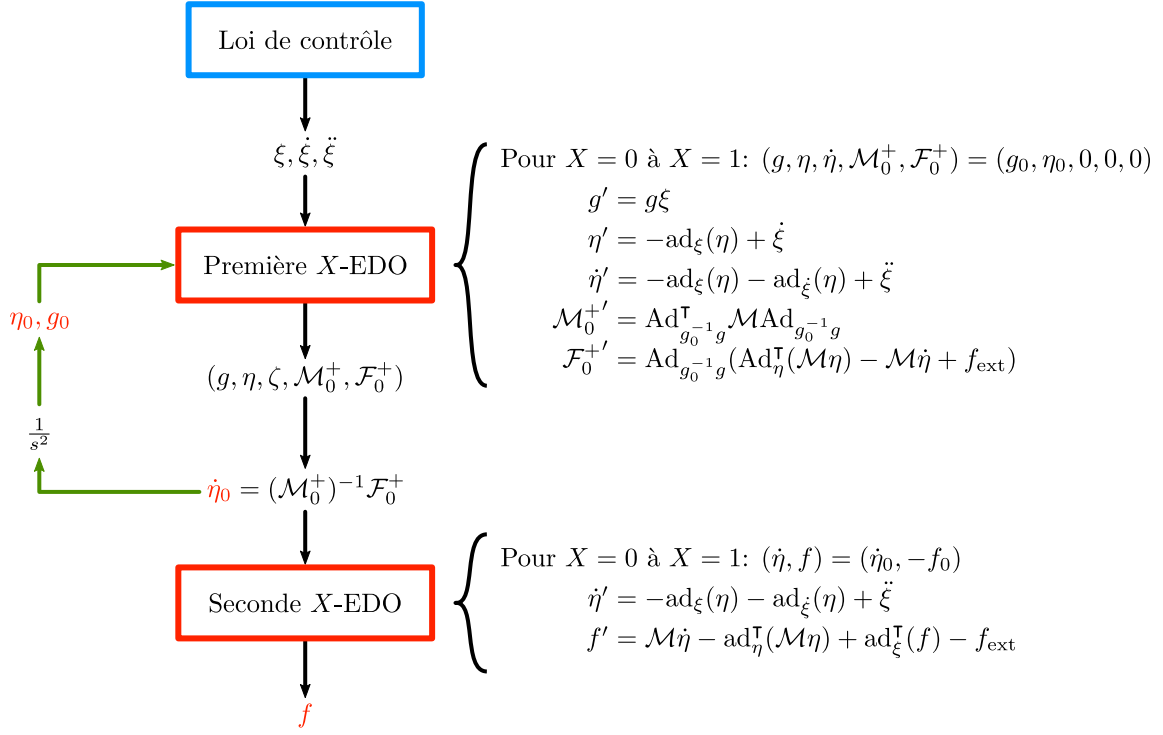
Loi de contrôle

$\xi, \dot{\xi}, \ddot{\xi}$

Première $X$-EDO

Pour $X = 0$ à $X = 1$: $(g, \eta, \dot{\eta}, \mathcal{M}_0^+, \mathcal{F}_0^+) = (g_0, \eta_0, 0, 0, 0)$
$g' = g\xi$
$\eta' = -\mathrm{ad}_\xi(\eta) + \dot{\xi}$
$\dot{\eta}' = -\mathrm{ad}_\xi(\eta) - \mathrm{ad}_{\dot{\xi}}(\eta) + \ddot{\xi}$
${\mathcal{M}_0^+}' = \mathrm{Ad}^\intercal_{g_0^{-1}g}\mathcal{M}\mathrm{Ad}_{g_0^{-1}g}$
${\mathcal{F}_0^+}' = \mathrm{Ad}_{g_0^{-1}g}(\mathrm{Ad}^\intercal_\eta(\mathcal{M}\eta) - \mathcal{M}\dot{\eta} + f_{\mathrm{ext}})$

$\eta_0, g_0$

$(g, \eta, \zeta, \mathcal{M}_0^+, \mathcal{F}_0^+)$

$\frac{1}{s^2}$

$\dot{\eta}_0 = (\mathcal{M}_0^+)^{-1}\mathcal{F}_0^+$

Seconde $X$-EDO

Pour $X = 0$ à $X = 1$: $(\dot{\eta}, f) = (\dot{\eta}_0, -f_0)$
$\dot{\eta}' = -\mathrm{ad}_\xi(\eta) - \mathrm{ad}_{\dot{\xi}}(\eta) + \ddot{\xi}$
$f' = \mathcal{M}\dot{\eta} - \mathrm{ad}^\intercal_\eta(\mathcal{M}\eta) + \mathrm{ad}^\intercal_\xi(f) - f_{\mathrm{ext}}$

$f$